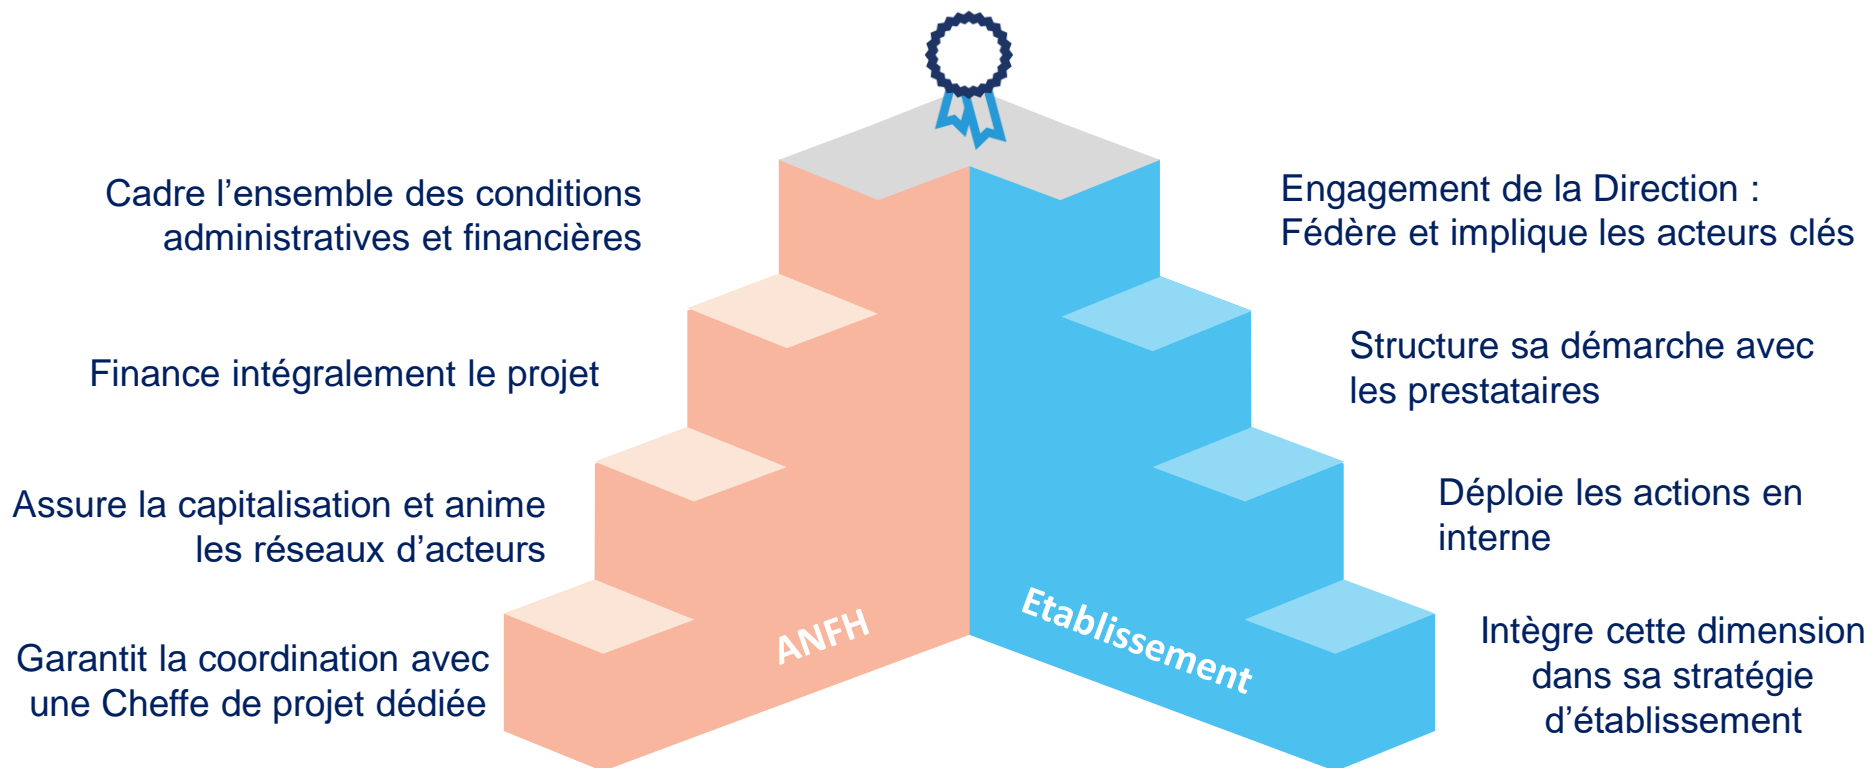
Cadre l’ensemble des conditions administratives et financières

Finance intégralement le projet

Assure la capitalisation et anime les réseaux d’acteurs

Garantit la coordination avec une Cheffe de projet dédiée

ANFH

Etablissement

Engagement de la Direction : Fédère et implique les acteurs clés

Structure sa démarche avec les prestataires

Déploie les actions en interne

Intègre cette dimension dans sa stratégie d’établissement